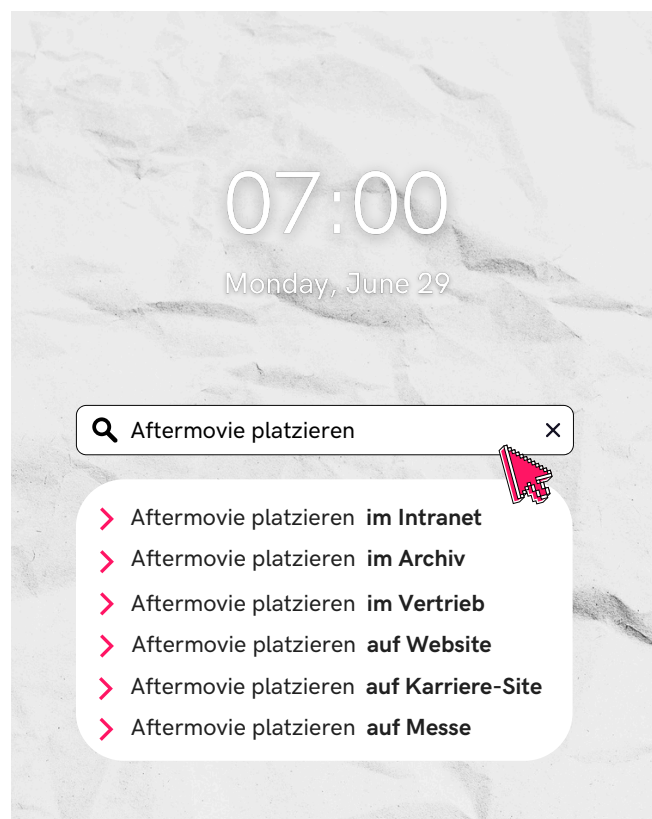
07:00

Monday, June 29

Aftermovie platzieren

Aftermovie platzieren **im Intranet**
Aftermovie platzieren **im Archiv**
Aftermovie platzieren **im Vertrieb**
Aftermovie platzieren **auf Website**
Aftermovie platzieren **auf Karriere-Site**
Aftermovie platzieren **auf Messe**